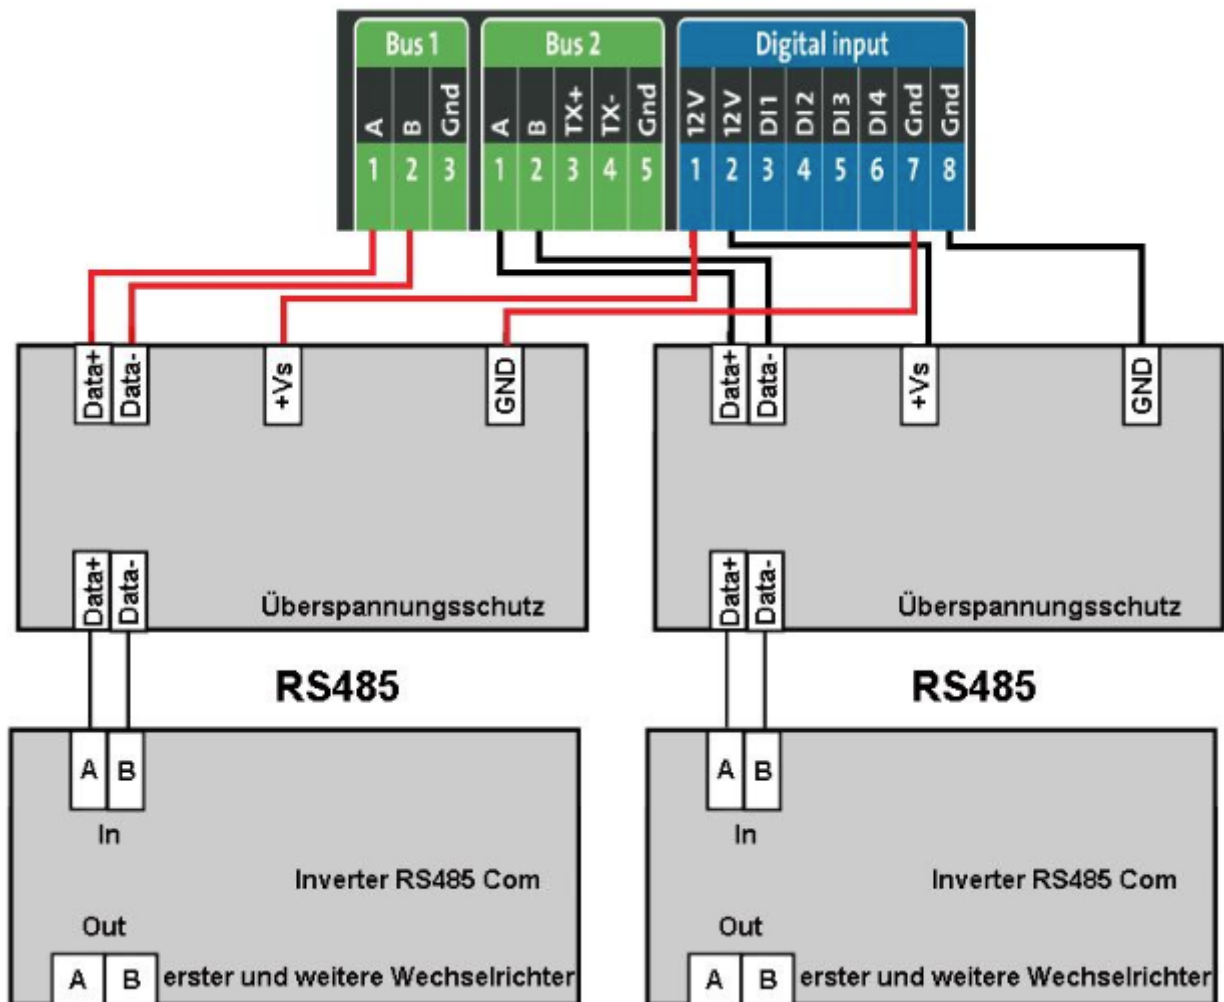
Bus 1
A B Gnd
1 2 3

Bus 2
A B TX+ TX- Gnd
1 2 3 4 5

Digital input
12 V 12 V DI1 DI2 DI3 DI4 Gnd Gnd
1 2 3 4 5 6 7 8

Data+ Data- +Vs GND

Data+ Data-
Überspannungsschutz

RS485

A B
In
Inverter RS485 Com
Out
A B erster und weitere Wechselrichter

Data+ Data- +Vs GND

Data+ Data-
Überspannungsschutz

RS485

A B
In
Inverter RS485 Com
Out
A B erster und weitere Wechselrichter